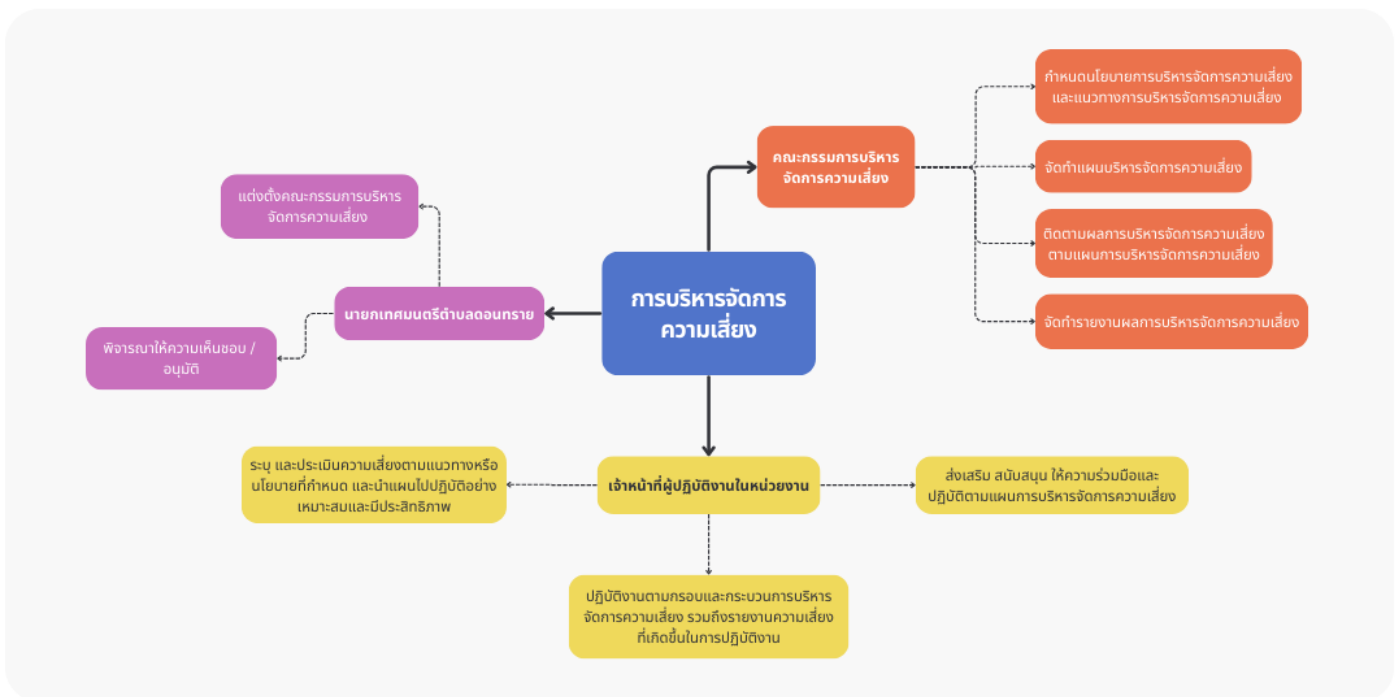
การบริหารจัดการความเสี่ยง

คณะกรรมการบริหารจัดการความเสี่ยง

กำหนดนโยบายการบริหารจัดการความเสี่ยง และแนวทางการบริหารจัดการความเสี่ยง

จัดทำแผนบริหารจัดการความเสี่ยง

ติดตามผลการบริหารจัดการความเสี่ยงตามแผนการบริหารจัดการความเสี่ยง

จัดทำรายงานผลการบริหารจัดการความเสี่ยง

นายกเทศมนตรีตำบลดอนทราย

แต่งตั้งคณะกรรมการบริหารจัดการความเสี่ยง

พิจารณาให้ความเห็นชอบ / อนุมัติ

เจ้าหน้าที่ผู้ปฏิบัติงานในหน่วยงาน

ระบุ และประเมินความเสี่ยงตามแนวทางหรือนโยบายที่กำหนด และนำแผนไปปฏิบัติอย่างเหมาะสมและมีประสิทธิภาพ

ส่งเสริม สนับสนุน ให้ความร่วมมือและปฏิบัติตามแผนการบริหารจัดการความเสี่ยง

ปฏิบัติงานตามกรอบและกระบวนการบริหารจัดการความเสี่ยง รวมถึงรายงานความเสี่ยงที่เกิดขึ้นในการปฏิบัติงาน